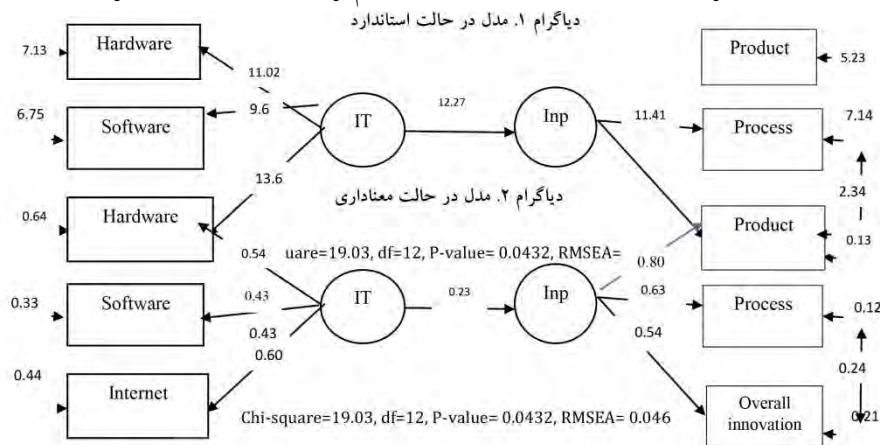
دیاگرام ۱. مدل در حالت استاندارد

7.13 Hardware
11.02
6.75 Software
9.6
IT
12.27
Inp
11.41
Product 5.23
Process 7.14
13.6
2.34
دیاگرام ۲. مدل در حالت معناداری
0.64 Hardware
Product
0.13
uare=19.03, df=12, P-value= 0.0432, RMSEA=
0.54
0.80
0.33 Software
0.43
IT
0.23
Inp
0.63
Process 0.12
0.43
0.60
0.54
0.24
0.44 Internet
Chi-square=19.03, df=12, P-value= 0.0432, RMSEA= 0.046
Overall innovation
0.21